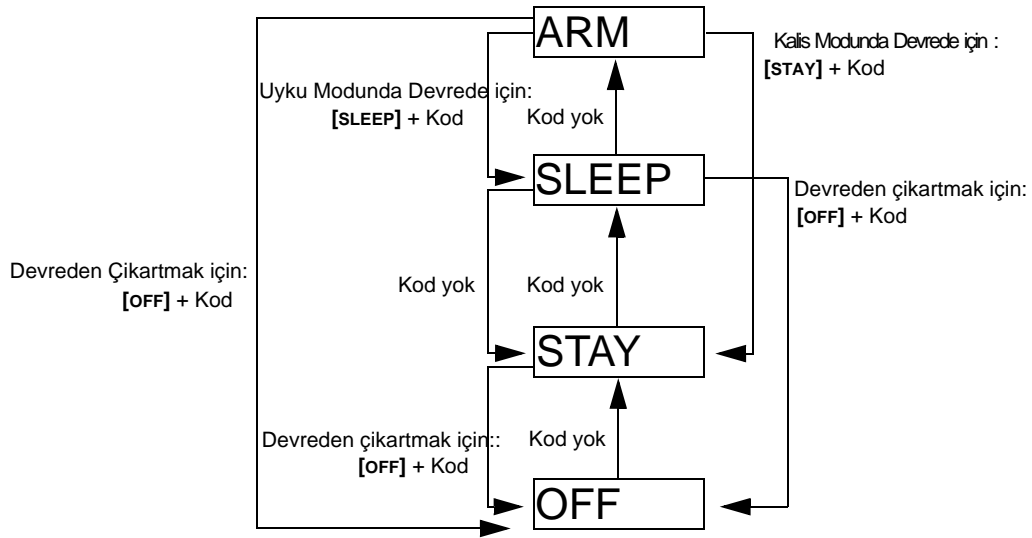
ARM

Kalis Modunda Devrede için :
**[STAY]** + Kod

Uyku Modunda Devrede için:
**[SLEEP]** + Kod

Kod yok

SLEEP

Devreden çikartmak için:
**[OFF]** + Kod

Devreden Çikartmak için:
**[OFF]** + Kod

Kod yok

Kod yok

STAY

Devreden çikartmak için::
**[OFF]** + Kod

Kod yok

OFF